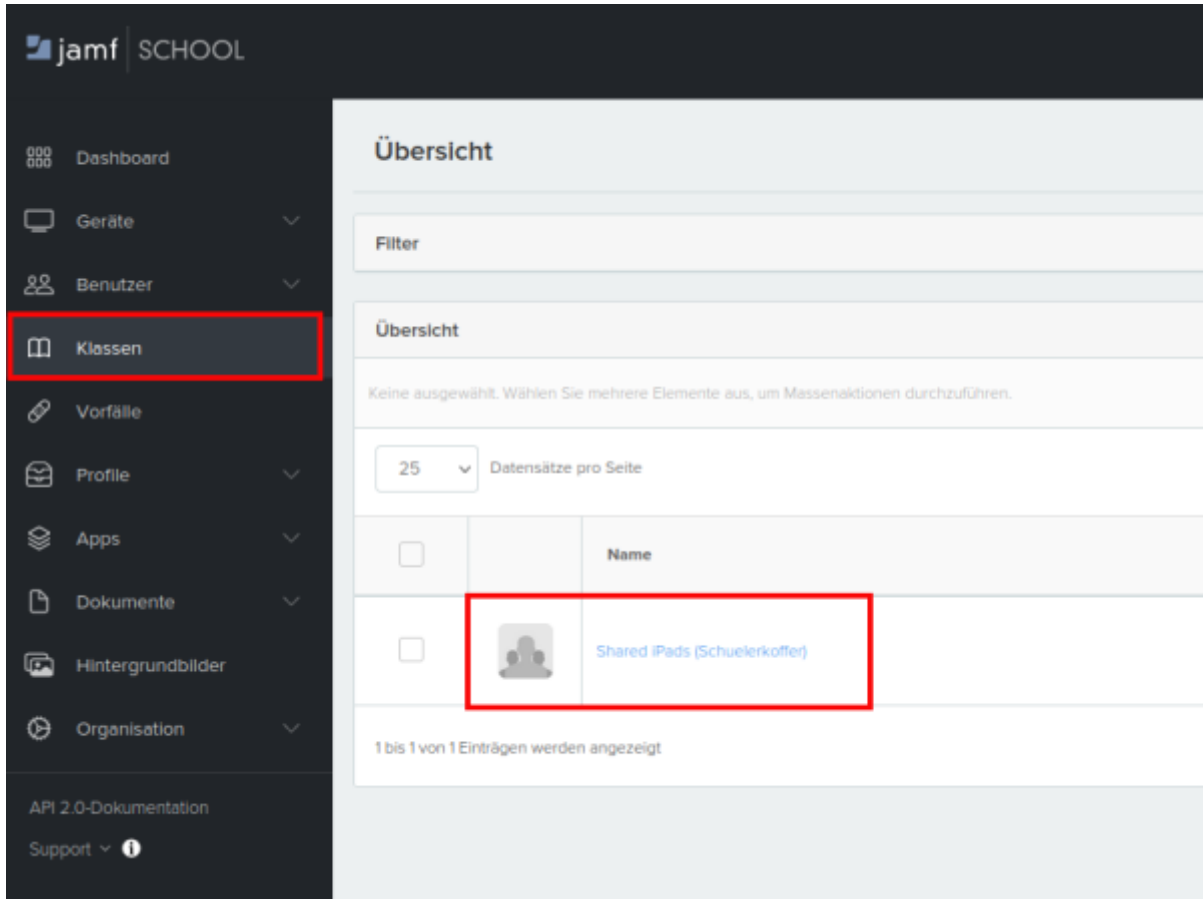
jamf SCHOOL

Dashboard
Geräte
Benutzer
Klassen
Vorfälle
Profile
Apps
Dokumente
Hintergrundbilder
Organisation

API 2.0-Dokumentation
Support

Übersicht

Filter

Übersicht

Keine ausgewählt. Wählen Sie mehrere Elemente aus, um Massenaktionen durchzuführen.

25 Datensätze pro Seite

| | | Name |
|---|---|---|
| | | Shared iPads (Schuelerkoffer) |

1 bis 1 von 1 Einträgen werden angezeigt